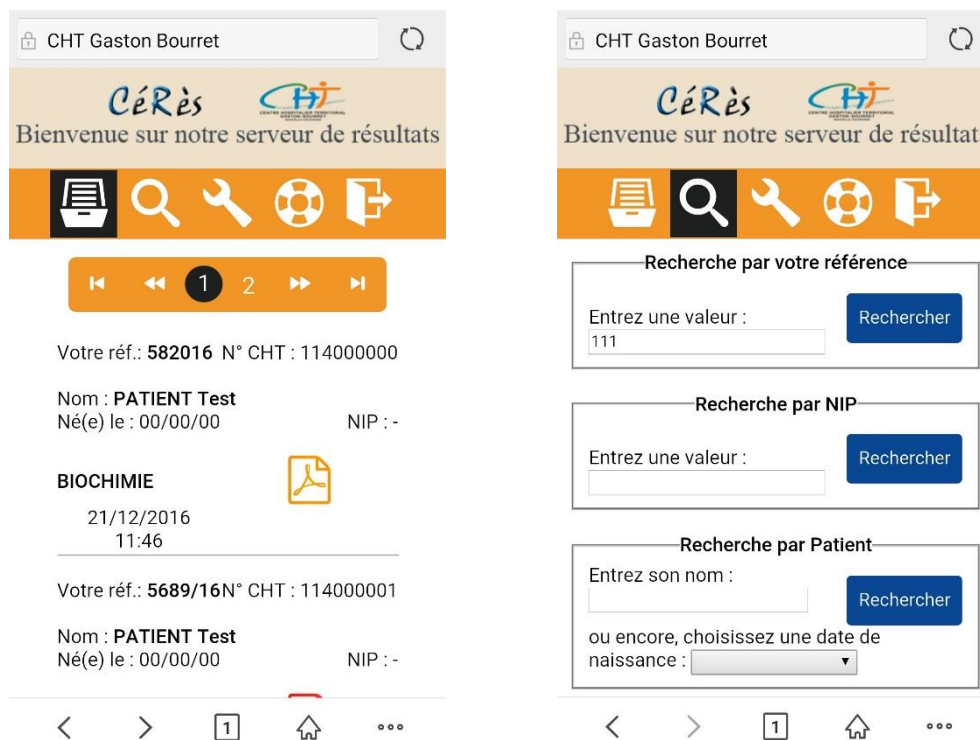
CHT Gaston Bourret

CéRès

Bienvenue sur notre serveur de résultats

1 2

Votre réf.: 582016 N° CHT : 114000000

Nom : PATIENT Test
Né(e) le : 00/00/00 NIP : -

BIOCHIMIE

21/12/2016
11:46

Votre réf.: 5689/16N° CHT : 114000001

Nom : PATIENT Test
Né(e) le : 00/00/00 NIP : -

1

CHT Gaston Bourret

CéRès

Bienvenue sur notre serveur de résultat

Recherche par votre référence

Entrez une valeur :
111

Rechercher

Recherche par NIP

Entrez une valeur :

Rechercher

Recherche par Patient

Entrez son nom :

Rechercher

ou encore, choisissez une date de naissance :

1